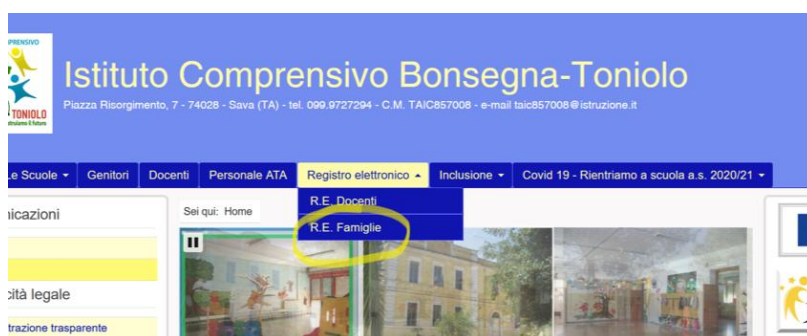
PRENSIVO
TONIOLO
Istituto Comprensivo Bonsegna-Toniolo
Piazza Risorgimento, 7 - 74028 - Sava (TA) - tel. 099.9727294 - C.M. TAIC857008 - e-mail taic857008@istruzione.it

Le Scuole ▾ Genitori Docenti Personale ATA Registro elettronico ▴ Inclusione ▾ Covid 19 - Rientriamo a scuola a.s. 2020/21 ▾

R.E. Docenti
R.E. Famiglie

nicazioni
Sei qui: Home
cità legale
trazione trasparente